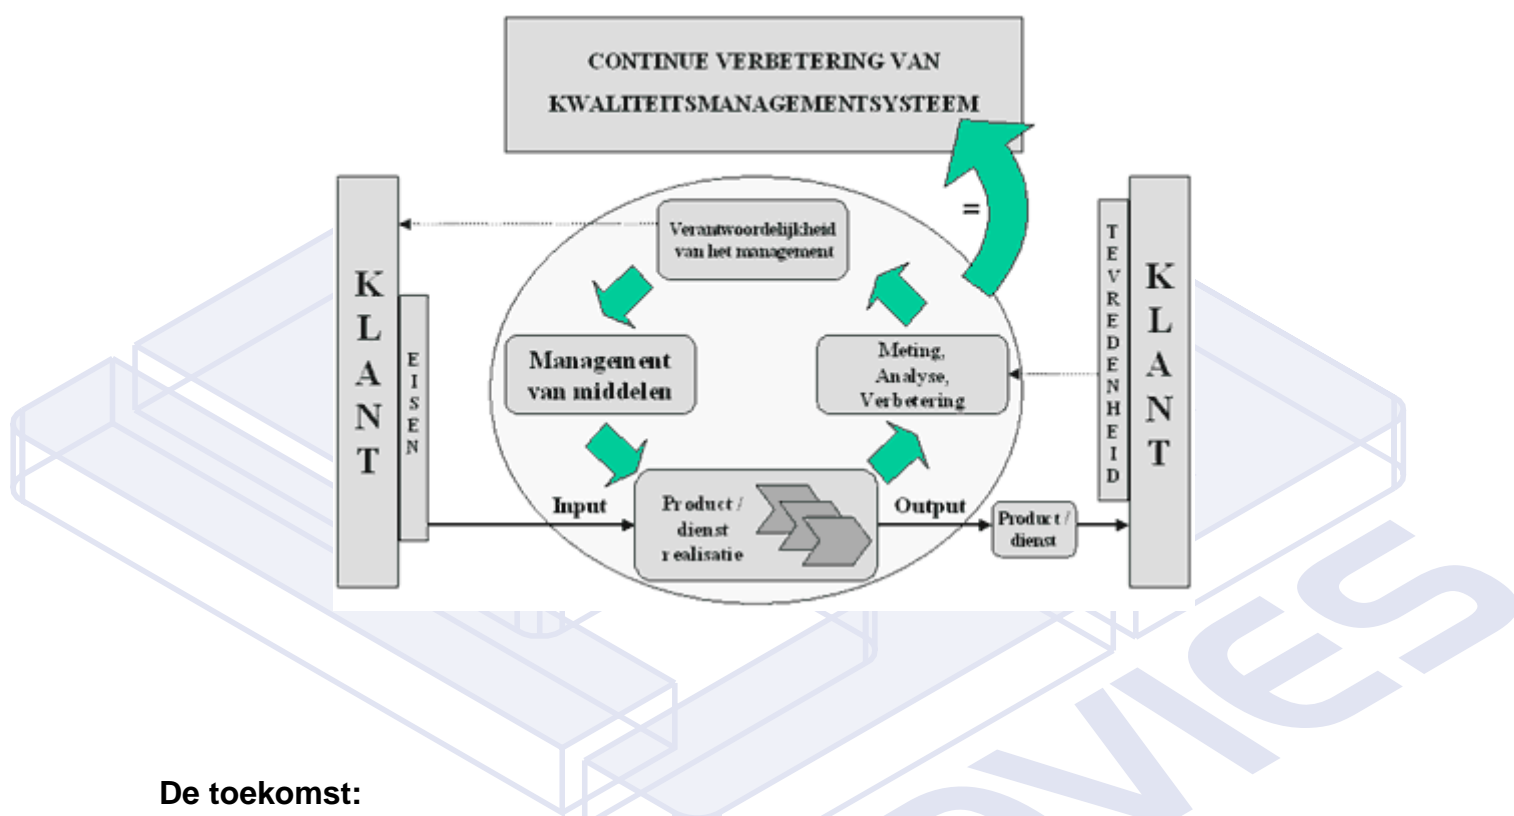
CONTINUE VERBETERING VAN KWALITEITSMANAGEMENTSYSTEEM

KLANT

EISEN

Verantwoordelijkheid van het management

=

Management van middelen

Meting, Analyse, Verbetering

TEVREDENHEID

KLANT

Input

Product / dienst realisatie

Output

Product / dienst

De toekomst: